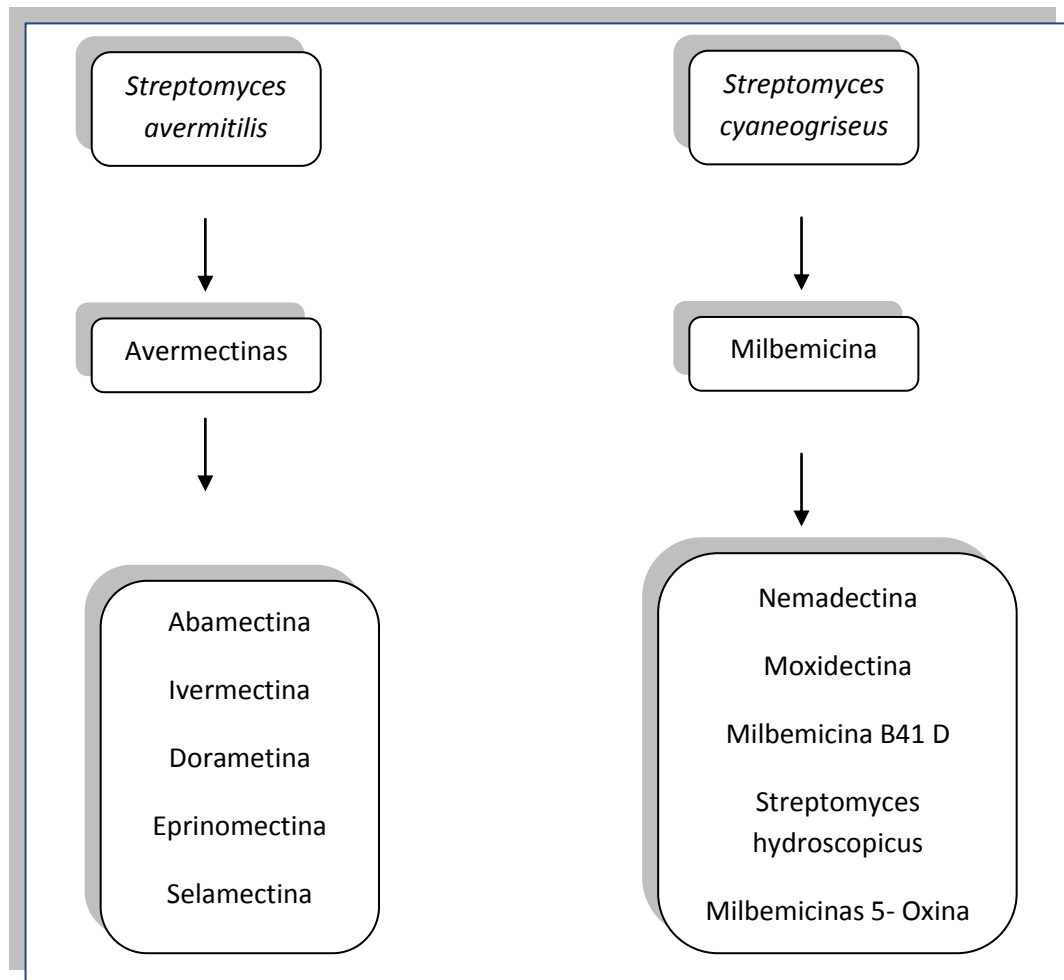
*Streptomyces avermitilis*

Avermectinas

Abamectina

Ivermectina

Dorametina

Eprinomectina

Selamectina

*Streptomyces cyaneogriseus*

Milbemicina

Nemadectina

Moxidectina

Milbemicina B41 D

Streptomyces hydroscopicus

Milbemicinas 5- Oxina